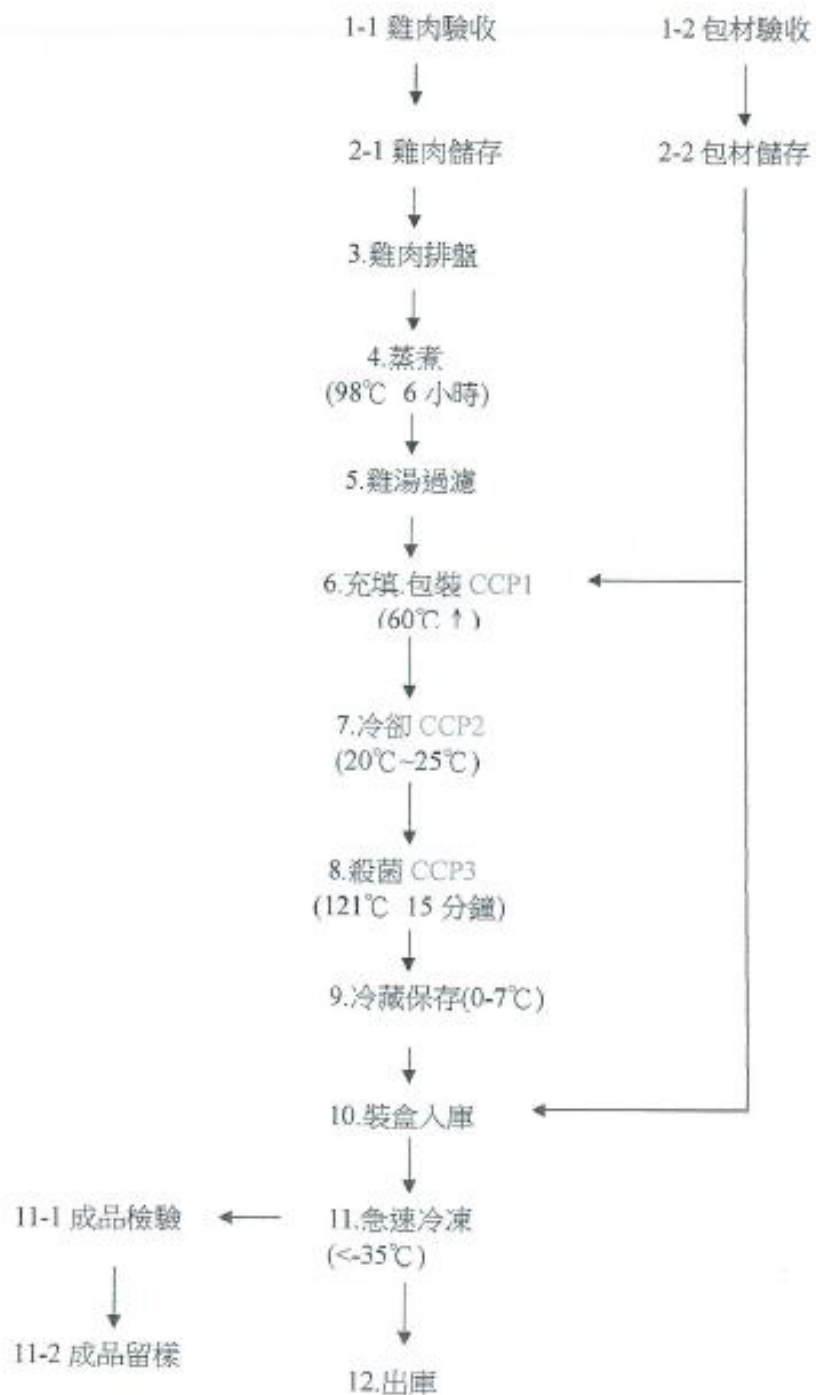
1-1 雞肉驗收

1-2 包材驗收

2-1 雞肉儲存

2-2 包材儲存

3.雞肉排盤

4.蒸煮
(98℃ 6 小時)

5.雞湯過濾

6.充填.包裝 CCP1
(60℃ ↑)

7.冷卻 CCP2
(20℃~25℃)

8.殺菌 CCP3
(121℃ 15 分鐘)

9.冷藏保存(0-7℃)

10.裝盒入庫

11-1 成品檢驗

11.急速冷凍
(<-35℃)

11-2 成品留樣

12.出庫